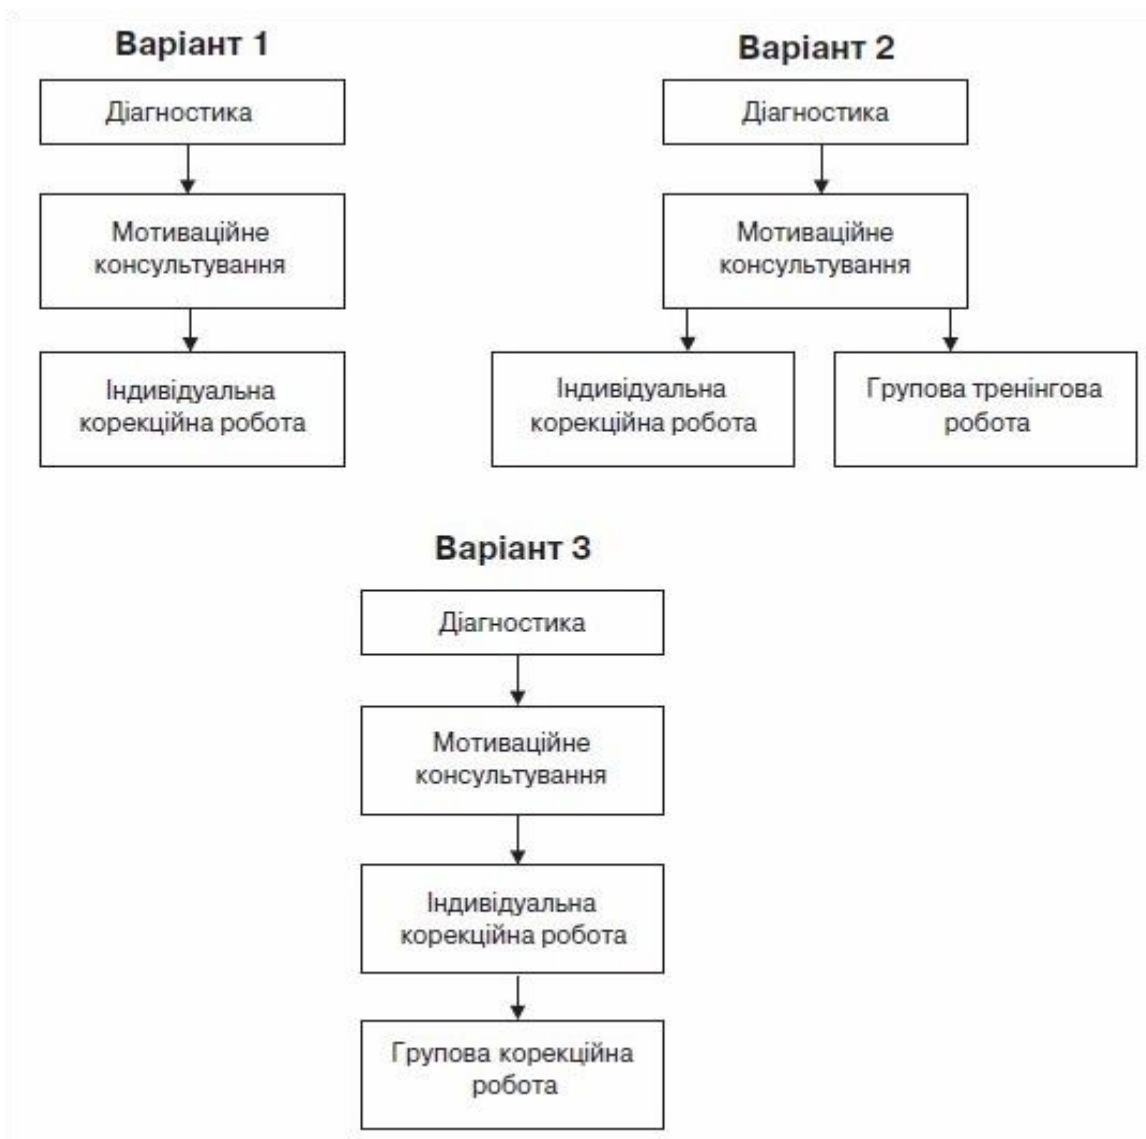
Варіант 1

Діагностика

Мотиваційне консультування

Індивідуальна корекційна робота

Варіант 2

Діагностика

Мотиваційне консультування

Індивідуальна корекційна робота

Групова тренінгова робота

Варіант 3

Діагностика

Мотиваційне консультування

Індивідуальна корекційна робота

Групова корекційна робота